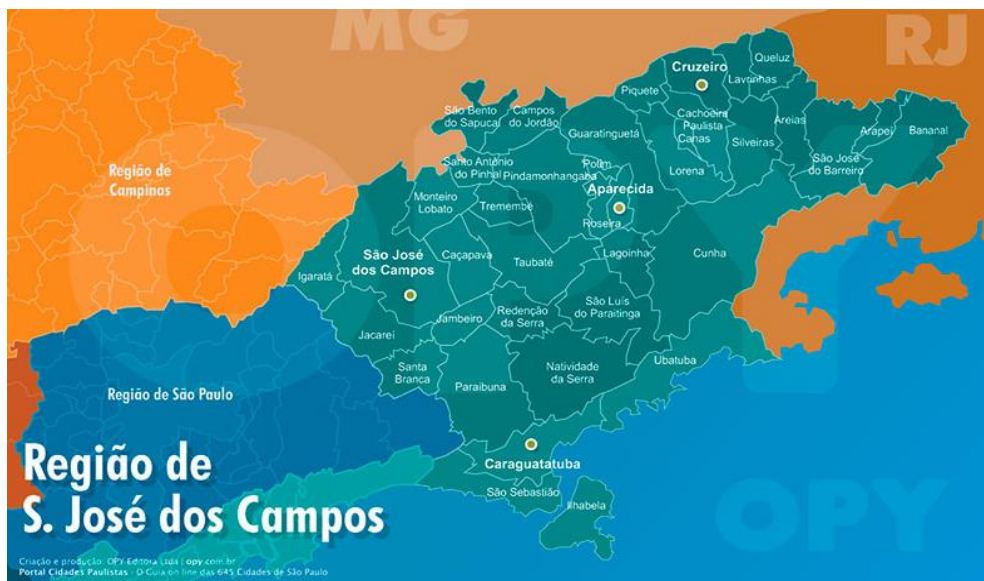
MG
RJ

Região de Campinas

Região de São Paulo

Cruzeiro
Queluz
Lavrinhas
Piquete
Cachoeira Paulista
Canas
São Bento do Sapucaí
Campos do Jordão
Guaratinguetá
Areias
Arapeí
Bananal
Silveiras
Santo Antônio do Pinhal
Pindamonhangaba
Potim
Lorena
São José do Barreiro
Aparecida
Monteiro Lobato
Tremembé
Roseira
São José dos Campos
Caçapava
Taubaté
Lagoinha
Cunha
Igaratá
Jambeiro
Redenção da Serra
São Luís do Paraitinga
Jacareí
Santa Branca
Paraibuna
Natividade da Serra
Ubatuba
Caraguatatuba
São Sebastião
Ilhabela

OPY

Região de S. José dos Campos

Criação e produção: OPY Editora Ltda | opy.com.br
Portal Cidades Paulistas - O Guia on line das 645 Cidades de São Paulo